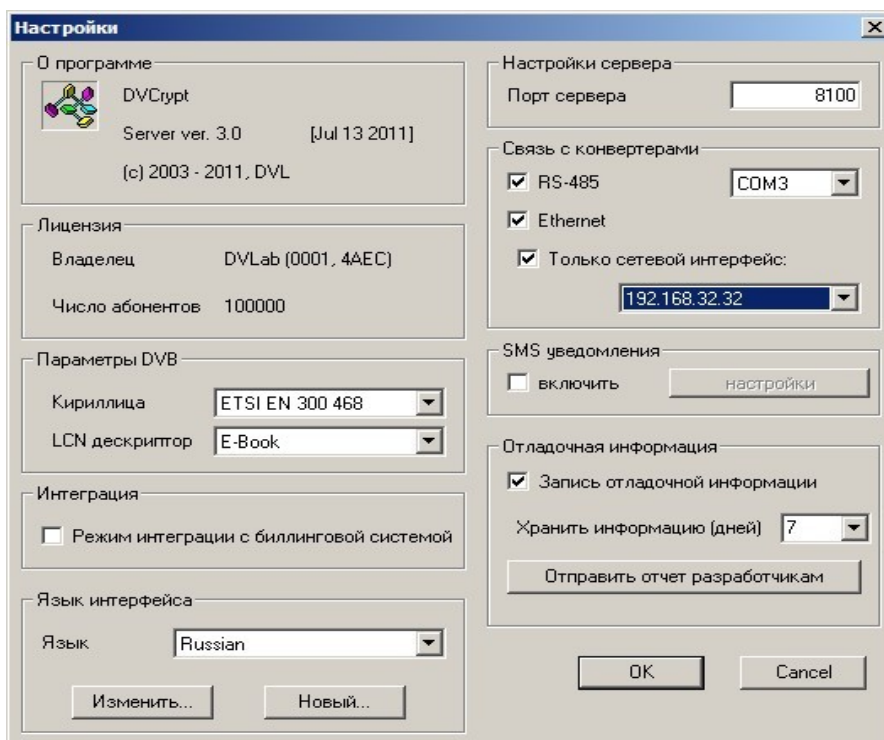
Настройки

О программе
DVCrypt
Server ver. 3.0 [Jul 13 2011]
(c) 2003 - 2011, DVL

Лицензия
Владелец DVLab (0001, 4AEC)
Число абонентов 100000

Параметры DVB
Кириллица ETSI EN 300 468
LCN дескриптор E-Book

Интеграция
Режим интеграции с биллинговой системой

Язык интерфейса
Язык Russian
Изменить... Новый...

Настройки сервера
Порт сервера 8100

Связь с конвертерами
RS-485 COM3
Ethernet
Только сетевой интерфейс:
192.168.32.32

SMS уведомления
включить настройки

Отладочная информация
Запись отладочной информации
Хранить информацию (дней) 7
Отправить отчет разработчикам

OK Cancel